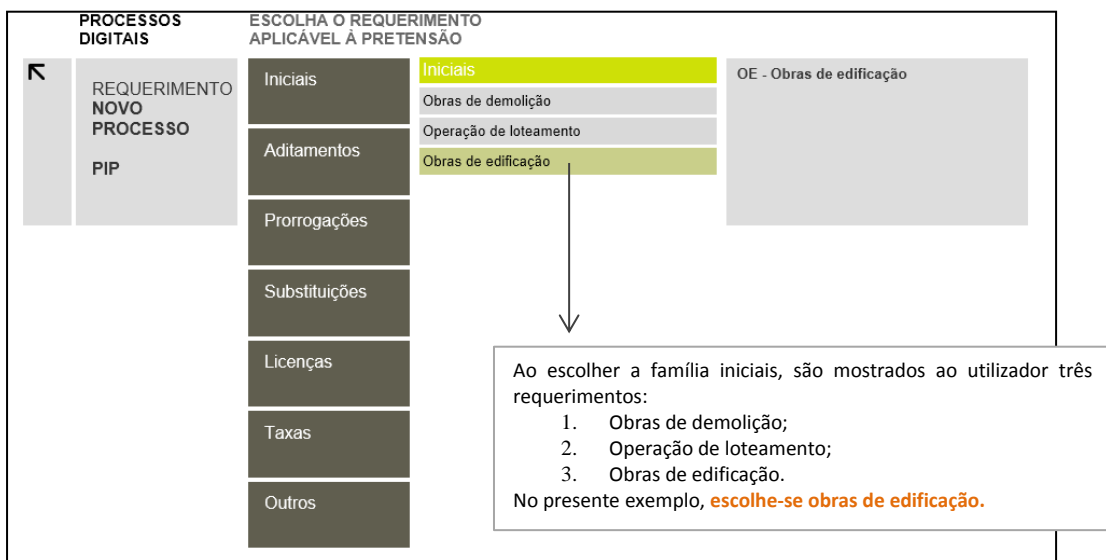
PROCESSOS DIGITAIS

ESCOLHA O REQUERIMENTO APLICÁVEL À PRETENSÃO

↖

REQUERIMENTO
NOVO PROCESSO

PIP

Iniciais

Aditamentos

Prorrogações

Substituições

Licenças

Taxas

Outros

Iniciais

Obras de demolição

Operação de loteamento

Obras de edificação

OE - Obras de edificação

Ao escolher a família iniciais, são mostrados ao utilizador três requerimentos:
1. Obras de demolição;
2. Operação de loteamento;
3. Obras de edificação.
No presente exemplo, escolhe-se obras de edificação.